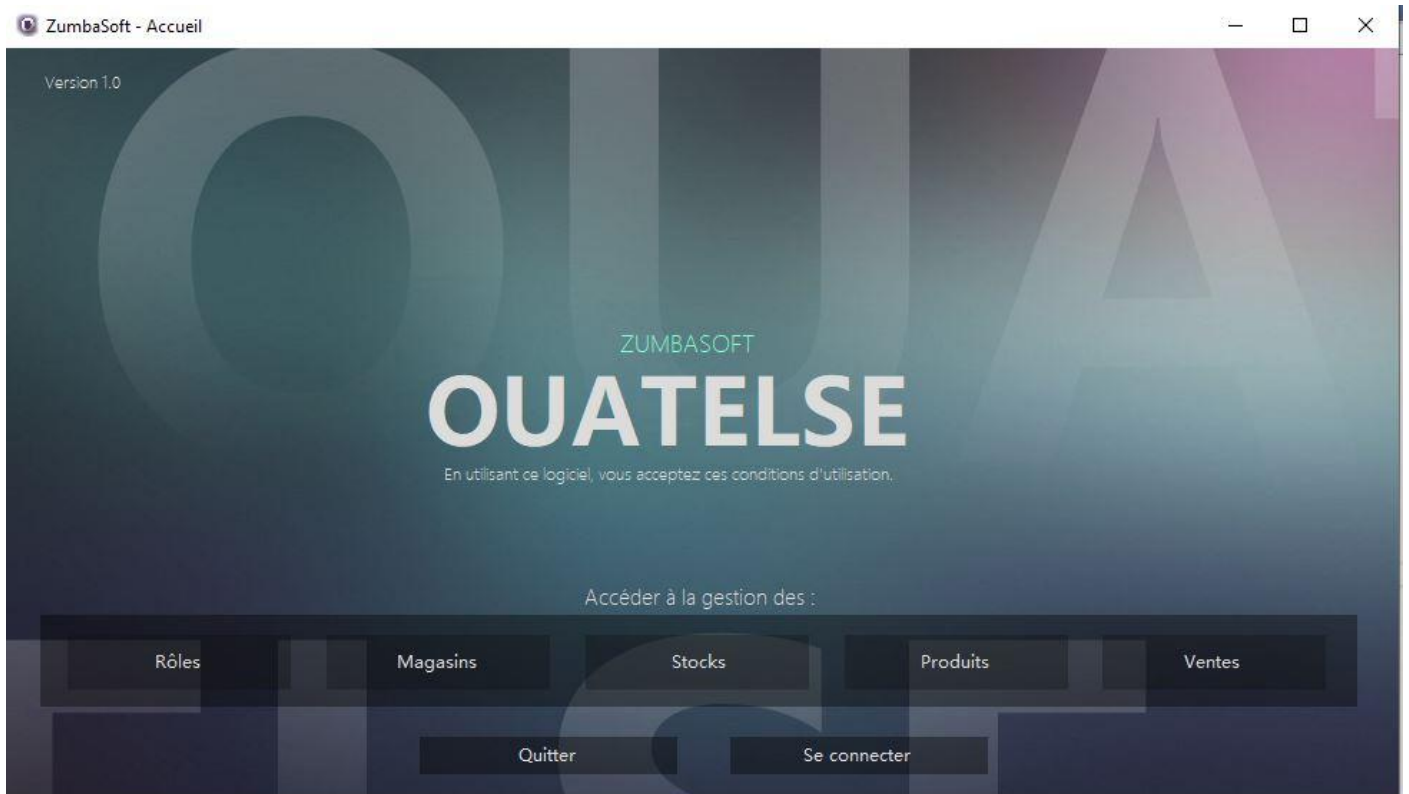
ZumbaSoft - Accueil

Version 1.0

ZUMBASOFT

OUATELSE

En utilisant ce logiciel, vous acceptez ces conditions d'utilisation.

Accéder à la gestion des :

Rôles

Magasins

Stocks

Produits

Ventes

Quitter

Se connecter